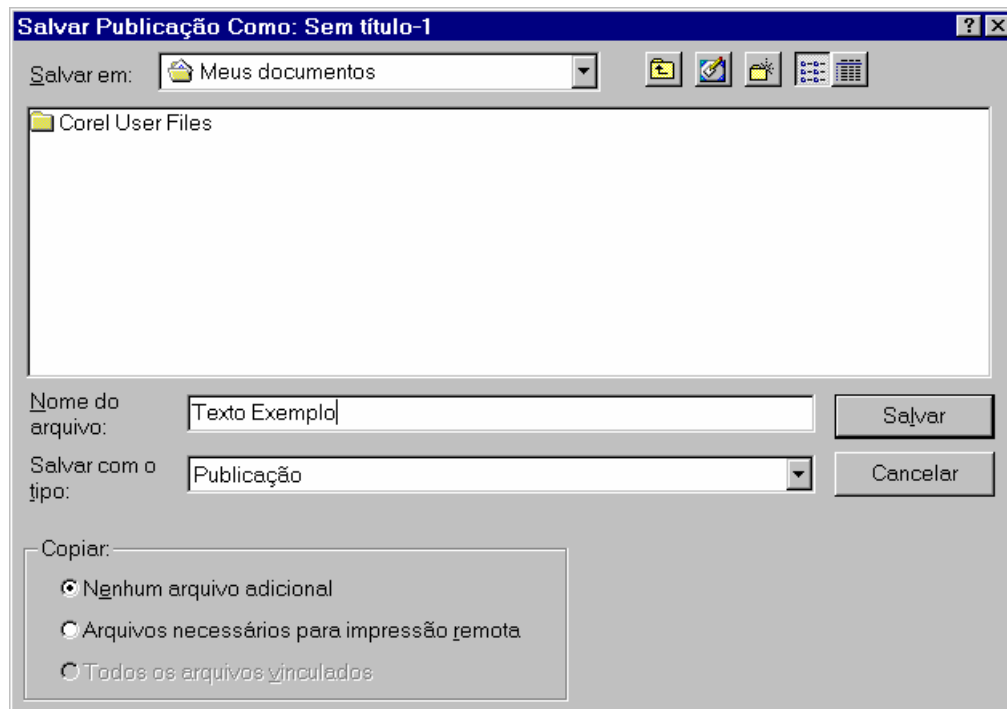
Salvar Publicação Como: Sem título-1

?

Salvar em: Meus documentos

Corel User Files

Nome do arquivo: Texto Exemplo

Salvar

Salvar com o tipo: Publicação

Cancelar

Copiar:

Nenhum arquivo adicional

Arquivos necessários para impressão remota

Todos os arquivos vinculados